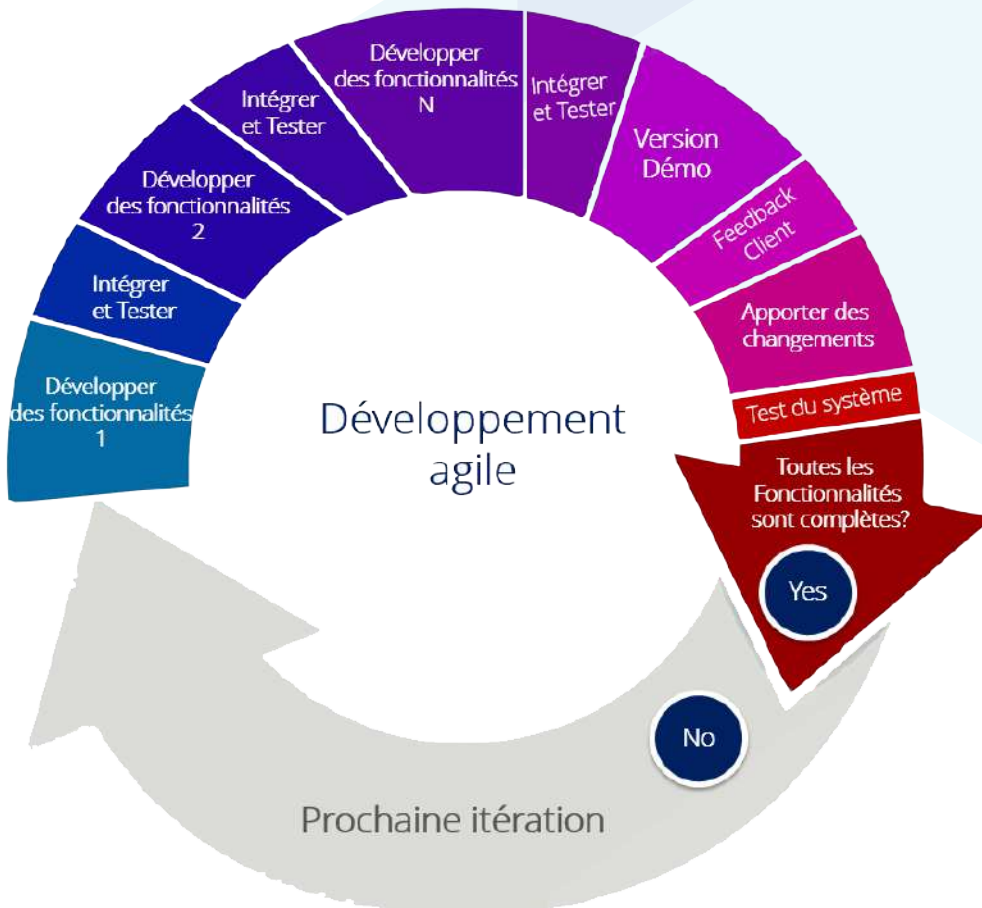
Développer des fonctionnalités 1

Intégrer et Tester

Développer des fonctionnalités 2

Intégrer et Tester

Développer des fonctionnalités N

Intégrer et Tester

Version Démo

Feedback Client

Apporter des changements

Test du système

Toutes les Fonctionnalités sont complètes?

Yes

No

Développement agile

Prochaine itération